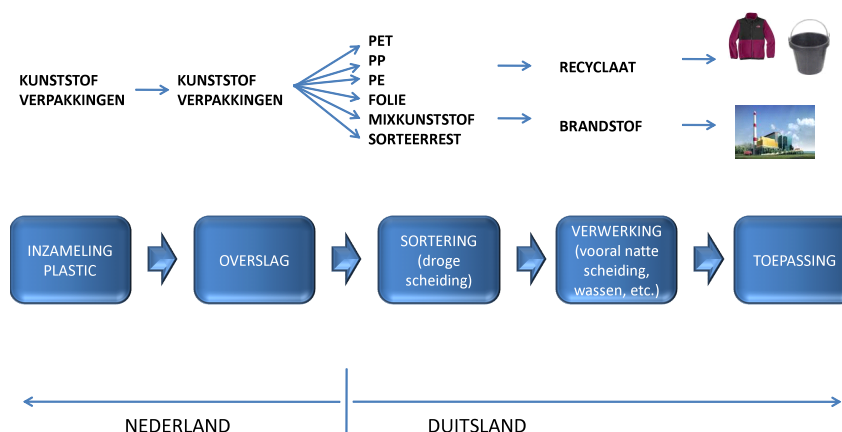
KUNSTSTOF VERPAKKINGEN

KUNSTSTOF VERPAKKINGEN

PET
PP
PE
FOLIE
MIXKUNSTSTOF
SORTEERREST

RECYCLAAT

BRANDSTOF

INZAMELING PLASTIC

OVERSLAG

SORTERING (droge scheiding)

VERWERKING (vooral natte scheiding, wassen, etc.)

TOEPASSING

NEDERLAND

DUITSLAND